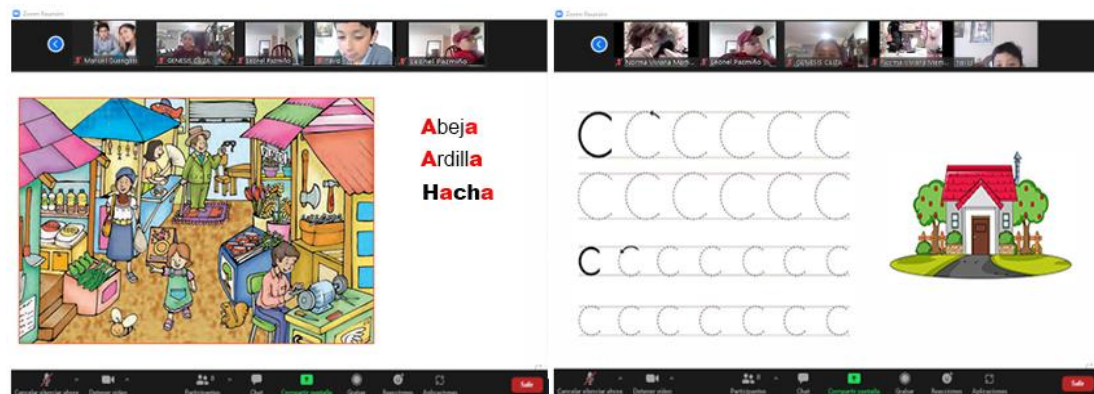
Zoom Reunión

Marisol Guangop

GENESIS CEJA

Leonel Pazmiño

Leonel Pazmiño

Abeja
Ardilla
Hacha

Cancelar silenciar ahora

Detener video

Participantes

Chat

Compartir pantalla

Grabar

Reacciones

Aplicaciones

Salir

Zoom Reunión

Norma Viviana Mem

Leonel Pazmiño

GENESIS CEJA

Norma Viviana Mem

Cancelar silenciar ahora

Detener video

Participantes

Chat

Compartir pantalla

Grabar

Reacciones

Aplicaciones

Salir